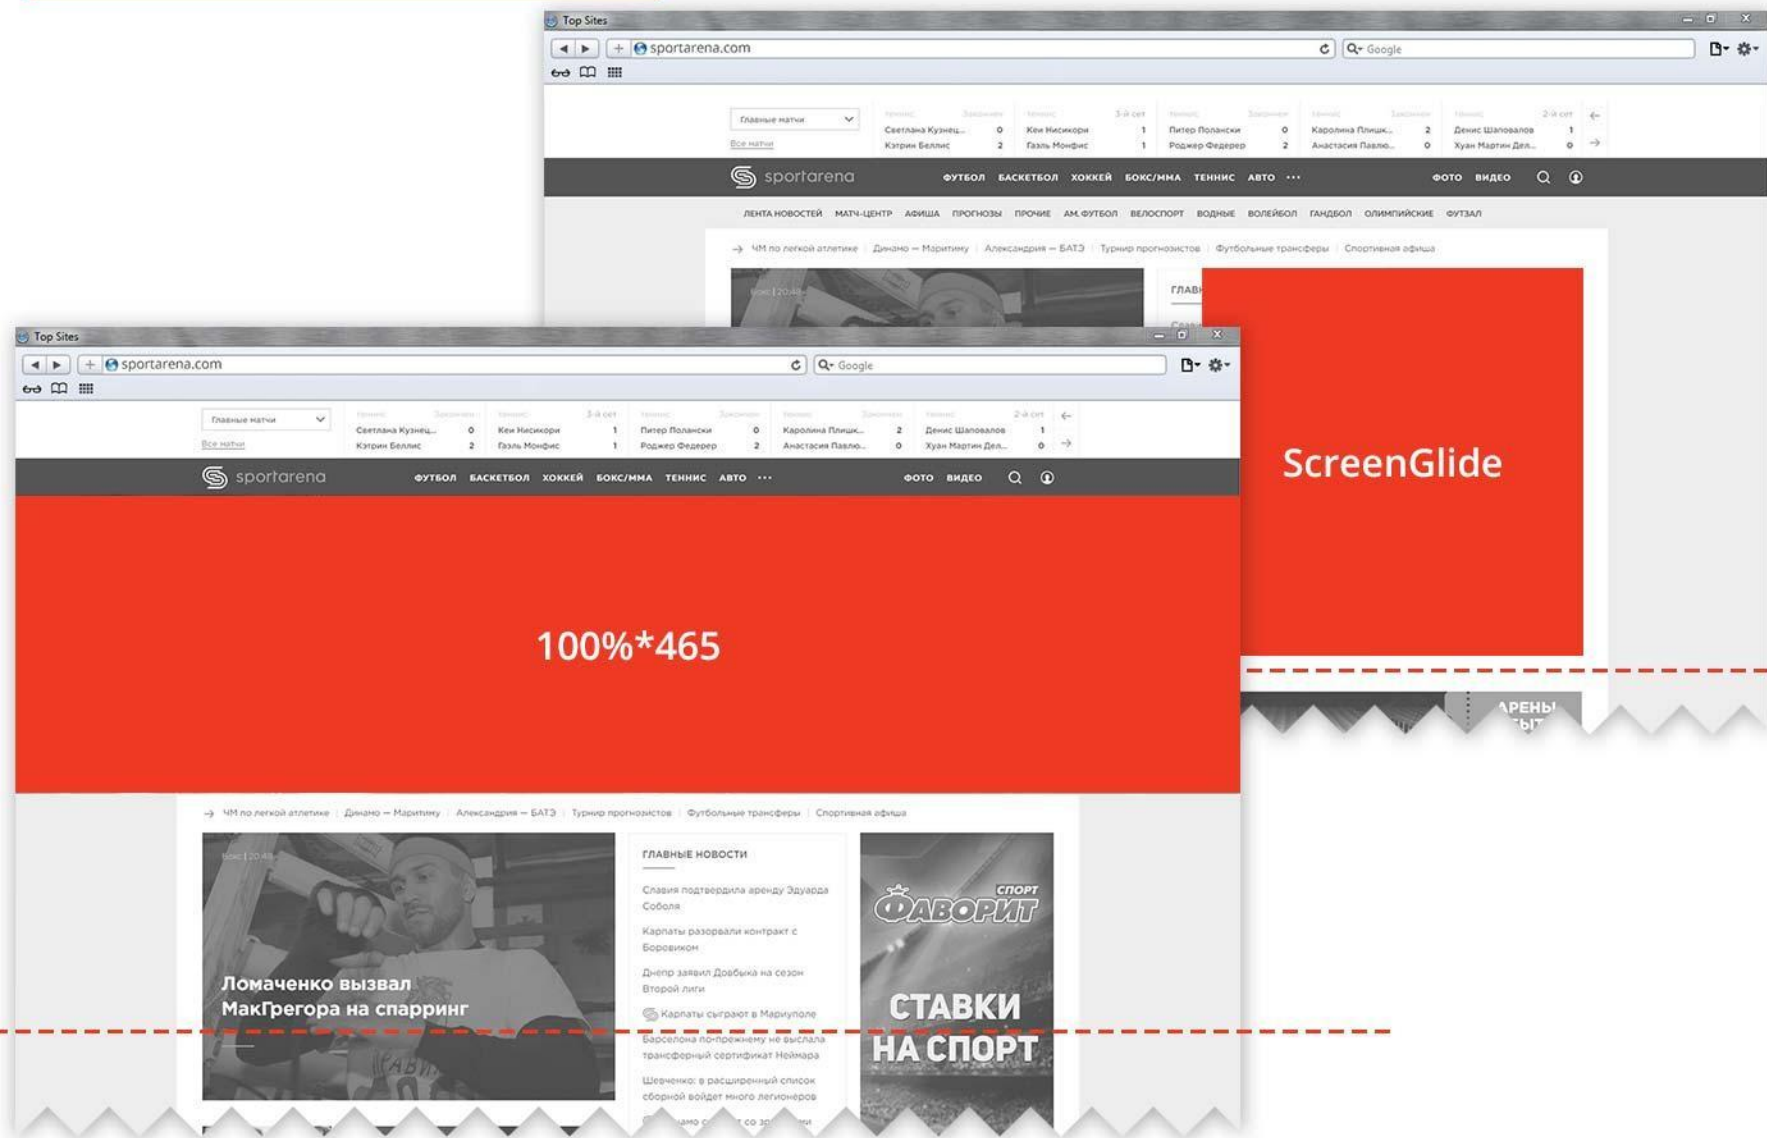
Top Sites

sportarena.com

Google

Главные матчи

Все матчи

| Теннис | Завершен | Теннис | 3-й сет | Теннис | Завершен | Теннис | Завершен | Теннис | 2-й сет |
|---|---|---|---|---|---|---|---|---|---|
| Светлана Кузнец... | 0 | Кеи Нисикори | 1 | Питер Поланский | 0 | Каролина Плишк... | 2 | Денис Шаповалов | 1 |
| Кэтрин Беллис | 2 | Гаэль Монфис | 1 | Роджер Федерер | 2 | Анастасия Павлю... | 0 | Хуан Мартин Дел... | 0 |

sportarena

ФУТБОЛ БАСКЕТБОЛ ХОККЕЙ БОКС/ММА ТЕННИС АВТО ···

ФОТО ВИДЕО

ЛЕНТА НОВОСТЕЙ МАТЧ-ЦЕНТР АФИША ПРОГНОЗЫ ПРОЧИЕ АМ.ФУТБОЛ ВЕЛОСПОРТ ВОДНЫЕ ВОЛЕЙБОЛ ГАНДБОЛ ОЛИМПИЙСКИЕ ФУТЗАЛ

ЧМ по легкой атлетике | Динамо — Маритиму | Александрия — БАТЭ | Турнир прогнозистов | Футбольные трансферы | Спортивная афиша

Бокс | 20:48

ГЛАВ

ScreenGlide

АРЕНЫ

Top Sites

sportarena.com

Google

Главные матчи

Все матчи

| Теннис | Завершен | Теннис | 3-й сет | Теннис | Завершен | Теннис | Завершен | Теннис | 2-й сет |
|---|---|---|---|---|---|---|---|---|---|
| Светлана Кузнец... | 0 | Кеи Нисикори | 1 | Питер Поланский | 0 | Каролина Плишк... | 2 | Денис Шаповалов | 1 |
| Кэтрин Беллис | 2 | Гаэль Монфис | 1 | Роджер Федерер | 2 | Анастасия Павлю... | 0 | Хуан Мартин Дел... | 0 |

sportarena

ФУТБОЛ БАСКЕТБОЛ ХОККЕЙ БОКС/ММА ТЕННИС АВТО ···

ФОТО ВИДЕО

100%*465

ЧМ по легкой атлетике | Динамо — Маритиму | Александрия — БАТЭ | Турнир прогнозистов | Футбольные трансферы | Спортивная афиша

Бокс | 20:48

Ломаченко вызвал МакГрегора на спарринг

ГЛАВНЫЕ НОВОСТИ

Славия подтвердила аренду Эдуарда Соболя

Карпаты разорвали контракт с Боровиком

Днепр заявил Довбыка на сезон Второй лиги

Карпаты сыграют в Мариуполе

Барселона по-прежнему не выслала трансферный сертификат Неймара

Шевченко: в расширенный список сборной войдет много легионеров

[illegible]

СПОРТ ФАВОРИТ

СТАВКИ НА СПОРТ